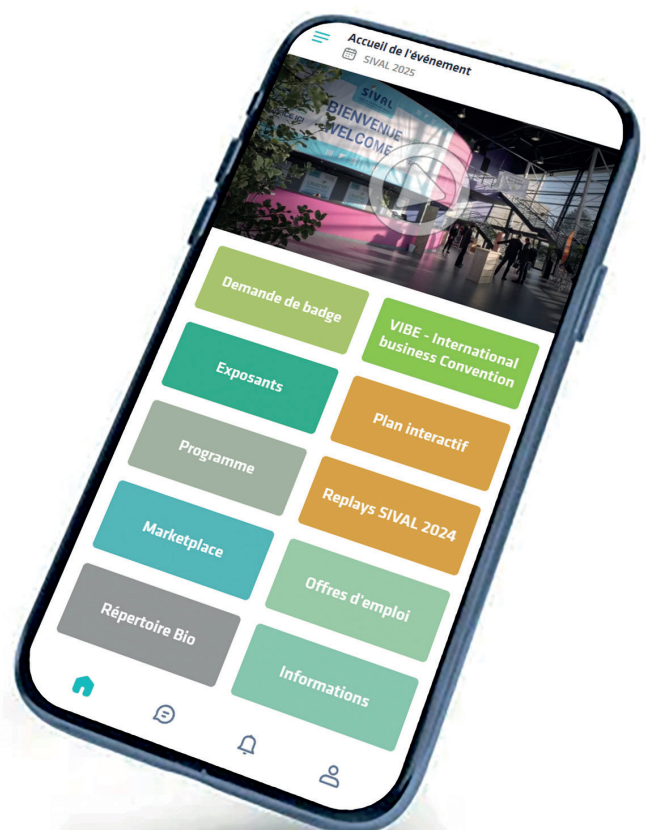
Accueil de l'événement
SIVAL 2025

SIVAL
BIENVENUE
WELCOME

Demande de badge

VIBE - International business Convention

Exposants

Plan interactif

Programme

Replays SIVAL 2024

Marketplace

Offres d'emploi

Répertoire Bio

Informations